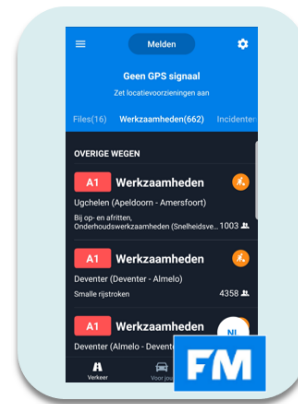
Melden

Geen GPS signaal

Zet locatievoorzieningen aan

Files(16) Werkzaamheden(662) Incidenten

OVERIGE WEGEN

A1 Werkzaamheden

Ugchelen (Apeldoorn - Amersfoort)

Bij op- en afritten, Onderhoudswerkzaamheden (Snelheidsve... 1003

A1 Werkzaamheden

Deventer (Deventer - Almelo)

Smalle rijstroken 4358

A1 Werkzaamheden

Deventer (Almelo - Devent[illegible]

NL

Verkeer

Voor jou

FM